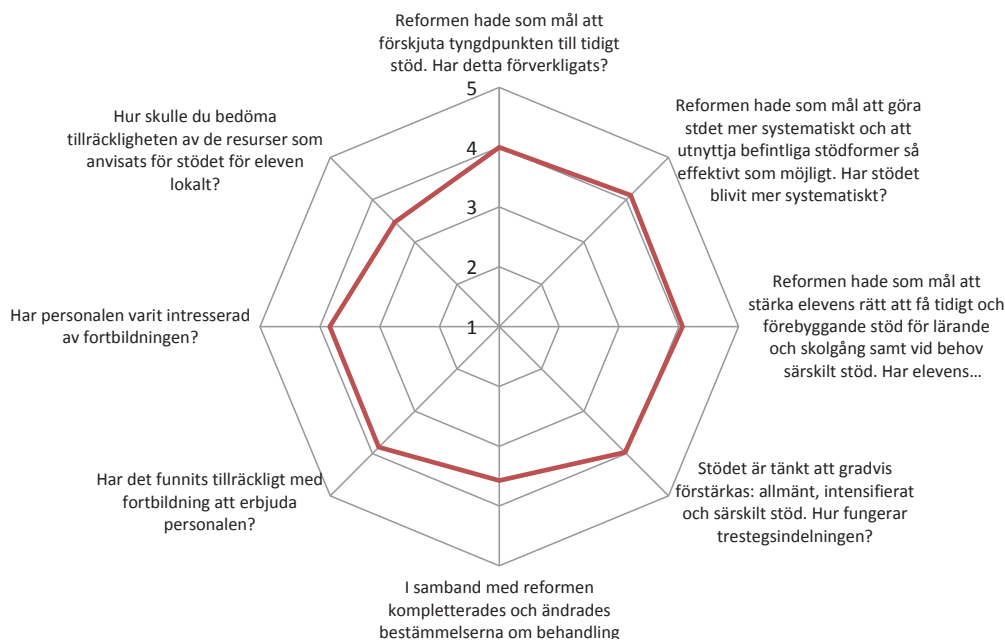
Reformen hade som mål att förskjuta tyngdpunkten till tidigt stöd. Har detta förverkligats?

Reformen hade som mål att göra stdet mer systematiskt och att utnyttja befintliga stödformer så effektivt som möjligt. Har stödet blivit mer systematiskt?

Reformen hade som mål att stärka elevens rätt att få tidigt och förebyggande stöd för lärande och skolgång samt vid behov särskilt stöd. Har elevens…

Stödet är tänkt att gradvis förstärkas: allmänt, intensifierat och särskilt stöd. Hur fungerar trestegsindelningen?

I samband med reformen kompletterades och ändrades bestämmelserna om behandling

Har det funnits tillräckligt med fortbildning att erbjuda personalen?

Har personalen varit intresserad av fortbildningen?

Hur skulle du bedöma tillräckligheten av de resurser som anvisats för stödet för eleven lokalt?

5
4
3
2
1